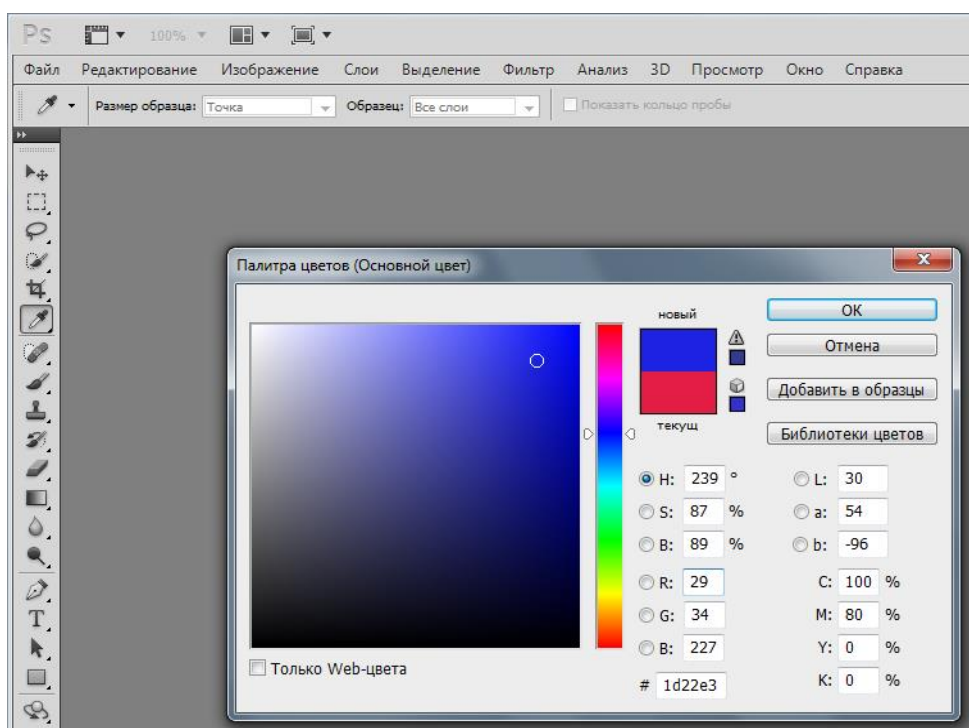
Ps 100%

Файл Редактирование Изображение Слои Выделение Фильтр Анализ 3D Просмотр Окно Справка

Размер образца: Точка Образец: Все слои Показать кольцо пробы

Палитра цветов (Основной цвет)

новый

текущ

OK

Отмена

Добавить в образцы

Библиотеки цветов

H: 239 °
S: 87 %
B: 89 %
R: 29
G: 34
B: 227

L: 30
a: 54
b: -96
C: 100 %
M: 80 %
Y: 0 %
K: 0 %

# 1d22e3

Только Web-цвета